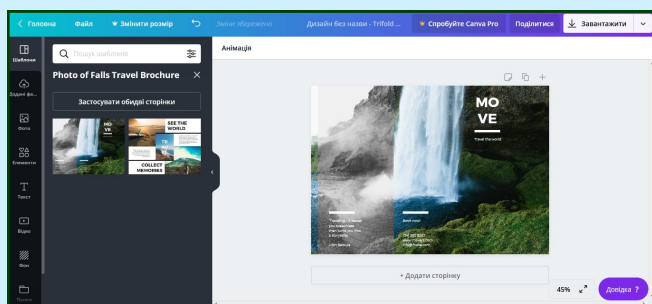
Головна Файл Змінити розмір Зміни збережено Дизайн без назви - Trifold Спробуйте Canva Pro Поділитися Завантажити

Шаблони
Завантаження
Фото
Елементи
Текст
Відео
Фон
Папки

Пошук шаблонів

Photo of Falls Travel Brochure

Застосувати обидві сторінки

MO VE

SEE THE WORLD

TR AV

COLLECT MEMORIES

Анімація

MO VE

Travel the world

+ Додати сторінку

45%

Довідка ?